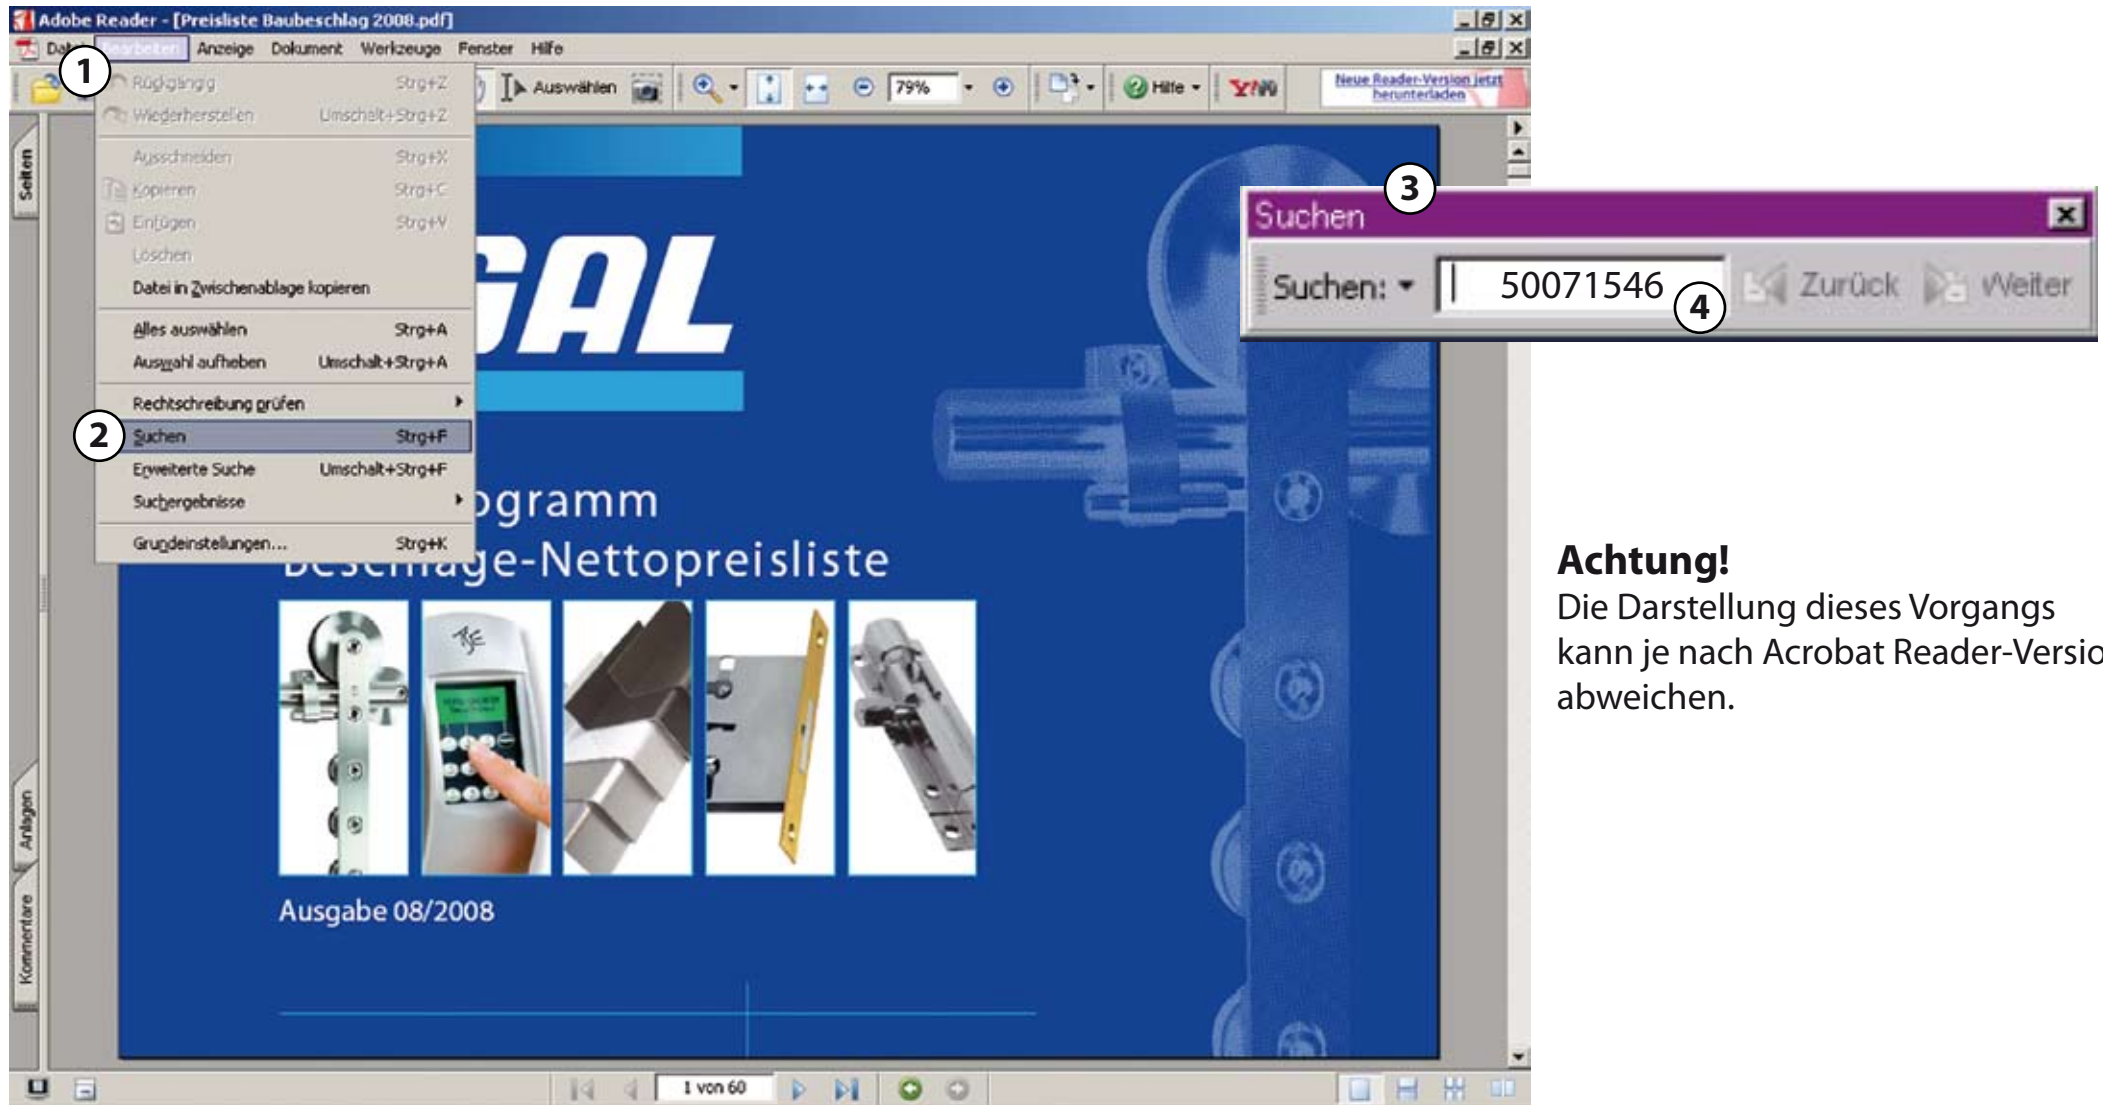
Adobe Reader - [Preisliste Baubeschlag 2008.pdf]

Datei Bearbeiten Anzeige Dokument Werkzeuge Fenster Hilfe

1

Auswählen 79% Hilfe Neue Reader-Version jetzt herunterladen

Rückgängig Strg+Z
Wiederherstellen Umschalt+Strg+Z
Ausschneiden Strg+X
Kopieren Strg+C
Einfügen Strg+V
Löschen
Datei in Zwischenablage kopieren
Alles auswählen Strg+A
Auswahl aufheben Umschalt+Strg+A
Rechtschreibung prüfen
2
Suchen Strg+F
Erweiterte Suche Umschalt+Strg+F
Suchergebnisse
Grundeinstellungen... Strg+K

Seiten

GAL

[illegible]ogramm
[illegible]ge-Nettopreisliste

Ausgabe 08/2008

Anlagen

Kommentare

1 von 60

3
Suchen
Suchen: 50071546 4 Zurück Weiter

Achtung!
Die Darstellung dieses Vorgangs kann je nach Acrobat Reader-Versio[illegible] abweichen.